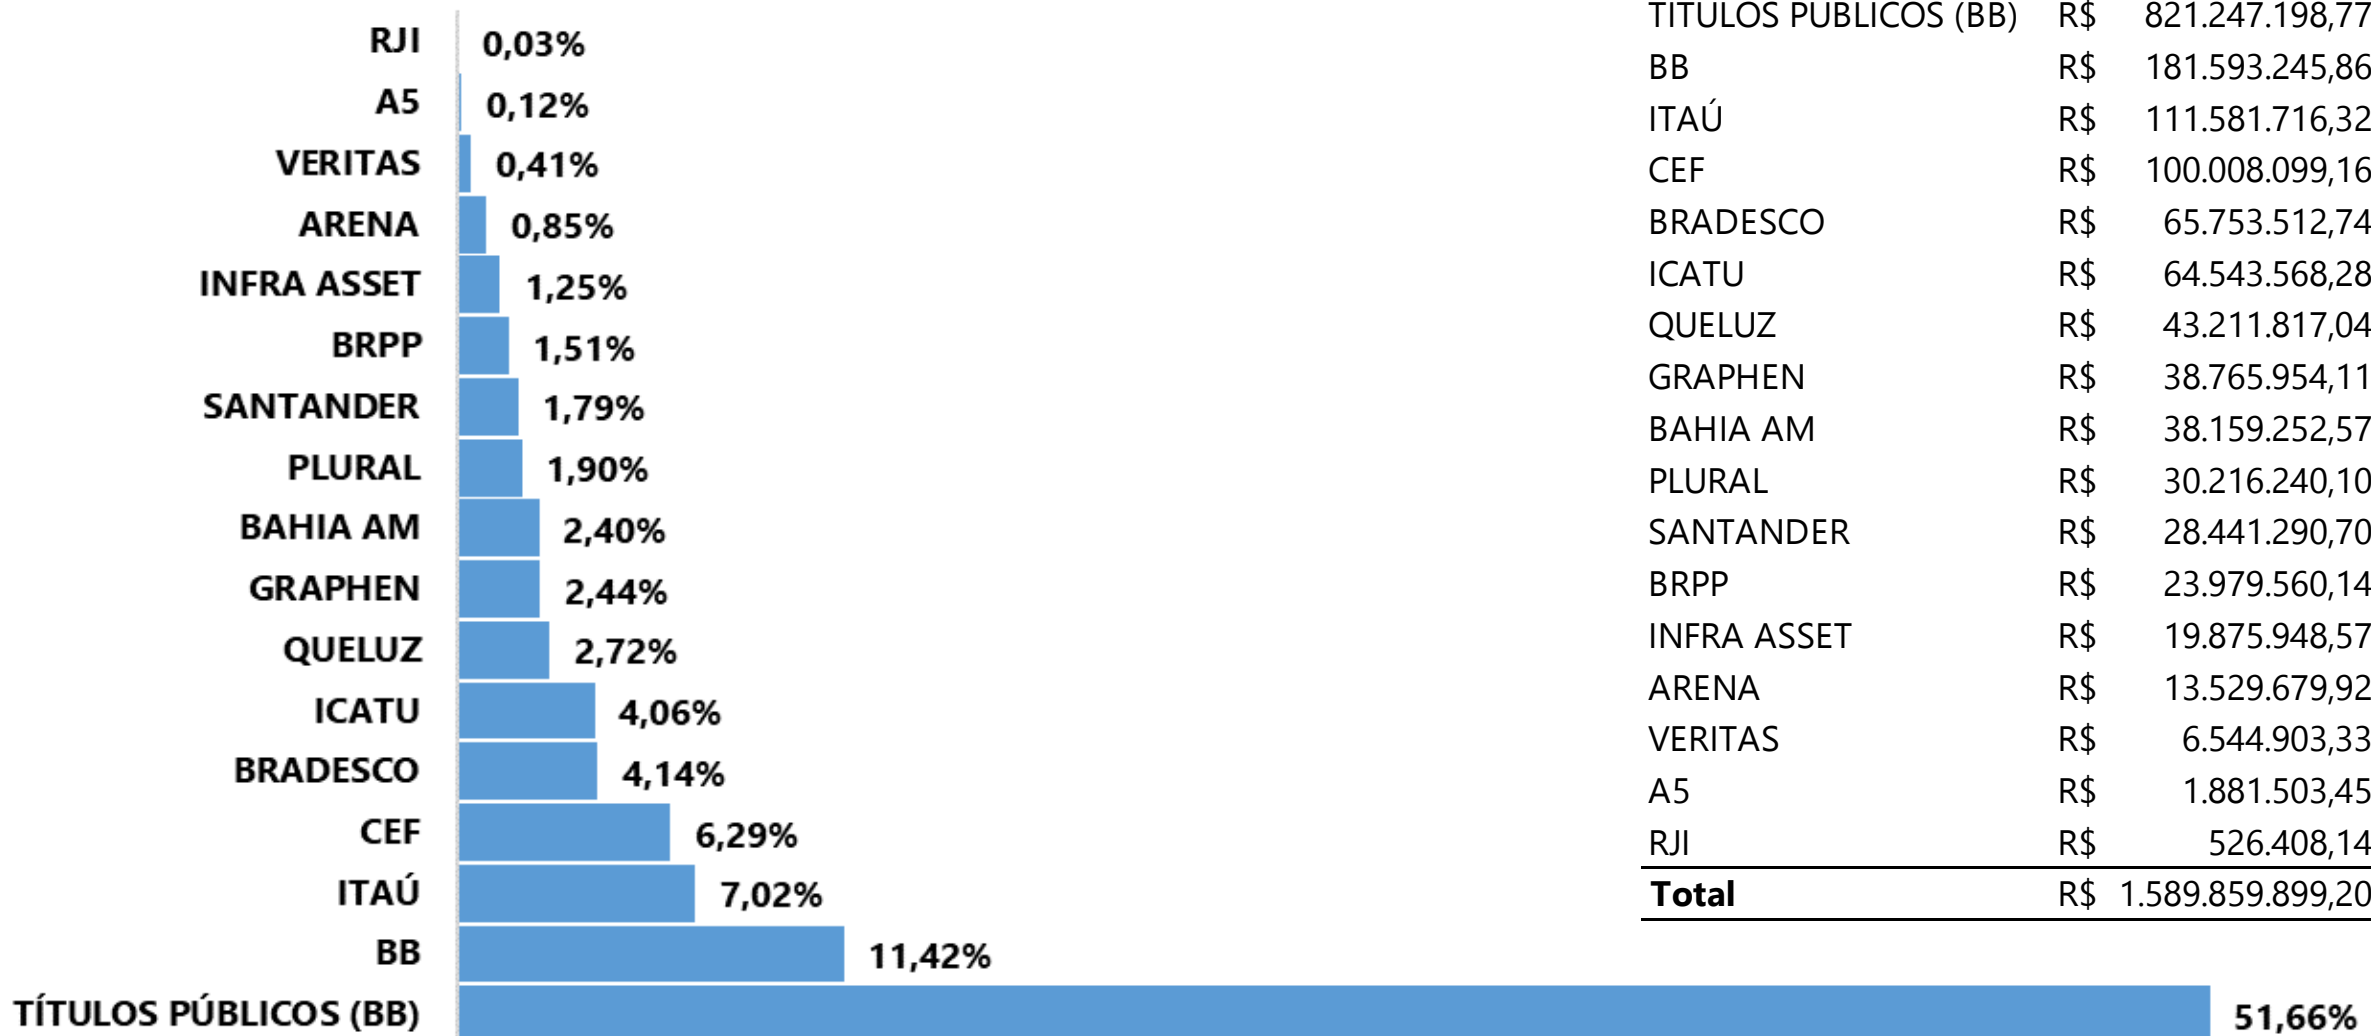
RJI 0,03%
A5 0,12%
VERITAS 0,41%
ARENA 0,85%
INFRA ASSET 1,25%
BRPP 1,51%
SANTANDER 1,79%
PLURAL 1,90%
BAHIA AM 2,40%
GRAPHEN 2,44%
QUELUZ 2,72%
ICATU 4,06%
BRADESCO 4,14%
CEF 6,29%
ITAÚ 7,02%
BB 11,42%
TÍTULOS PÚBLICOS (BB) 51,66%

| | | |
|---|---|---|
| TÍTULOS PÚBLICOS (BB) | R$ | 821.247.198,77 |
| BB | R$ | 181.593.245,86 |
| ITAÚ | R$ | 111.581.716,32 |
| CEF | R$ | 100.008.099,16 |
| BRADESCO | R$ | 65.753.512,74 |
| ICATU | R$ | 64.543.568,28 |
| QUELUZ | R$ | 43.211.817,04 |
| GRAPHEN | R$ | 38.765.954,11 |
| BAHIA AM | R$ | 38.159.252,57 |
| PLURAL | R$ | 30.216.240,10 |
| SANTANDER | R$ | 28.441.290,70 |
| BRPP | R$ | 23.979.560,14 |
| INFRA ASSET | R$ | 19.875.948,57 |
| ARENA | R$ | 13.529.679,92 |
| VERITAS | R$ | 6.544.903,33 |
| A5 | R$ | 1.881.503,45 |
| RJI | R$ | 526.408,14 |
| **Total** | R$ | 1.589.859.899,20 |